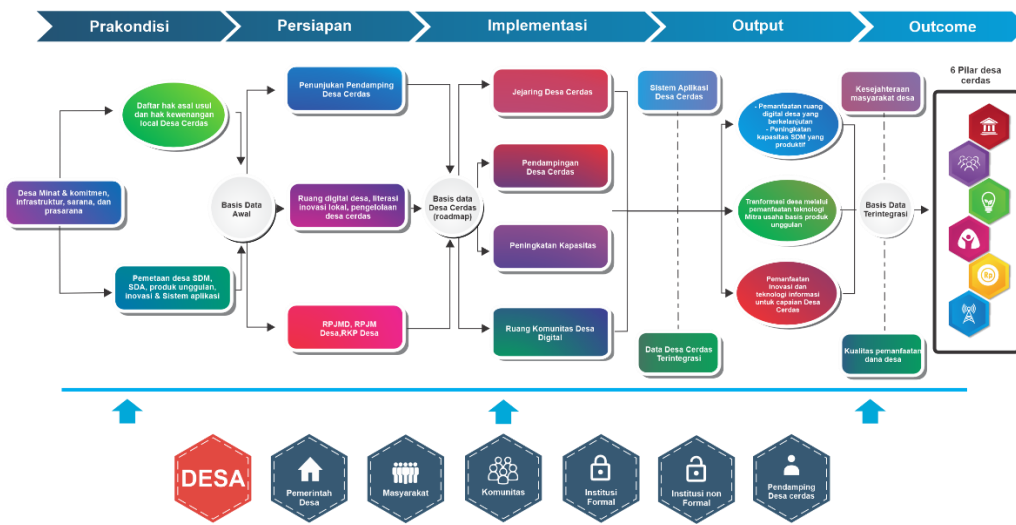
Prakondisi

Persiapan

Implementasi

Output

Outcome

Daftar hak asal usul dan hak kewenangan local Desa Cerdas

Desa Minat & komitmen, infrastruktur, sarana, dan prasarana

Basis Data Awal

Pemetaan desa SDM, SDA, produk unggulan, inovasi & Sistem aplikasi

Penunjukan Pendamping Desa Cerdas

Ruang digital desa, literasi inovasi lokal, pengelolaan desa cerdas

RPJMD, RPJM Desa,RKP Desa

Basis data Desa Cerdas (roadmap)

Jejaring Desa Cerdas

Pendampingan Desa Cerdas

Peningkatan Kapasitas

Ruang Komunitas Desa Digital

Sistem Aplikasi Desa Cerdas

Data Desa Cerdas Terintegrasi

- Pemanfaatan ruang digital desa yang berkelanjutan
- Peningkatan kapasitas SDM yang produktif

Tranformasi desa melalui pemanfaatan teknologi Mitra usaha basis produk unggulan

Pemanfaatan inovasi dan teknologi informasi untuk capaian Desa Cerdas

Kesejahteraan masyarakat desa

Basis Data Terintegrasi

Kualitas pemanfaatan dana desa

6 Pilar desa cerdas

DESA

Pemerintah Desa

Masyarakat

Komunitas

Institusi Formal

Institusi non Formal

Pendamping Desa cerdas